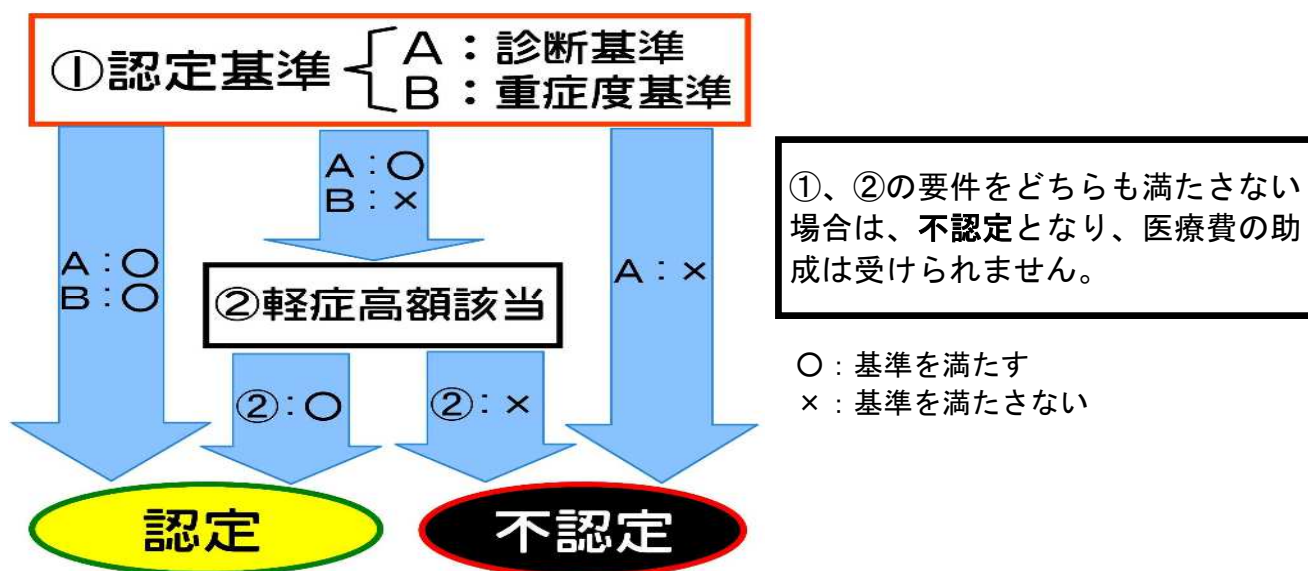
①認定基準 A：診断基準 B：重症度基準

A：○
B：×

A：○
B：○

②軽症高額該当

A：×

②：○

②：×

認定

不認定

①、②の要件をどちらも満たさない場合は、不認定となり、医療費の助成は受けられません。

○：基準を満たす
×：基準を満たさない